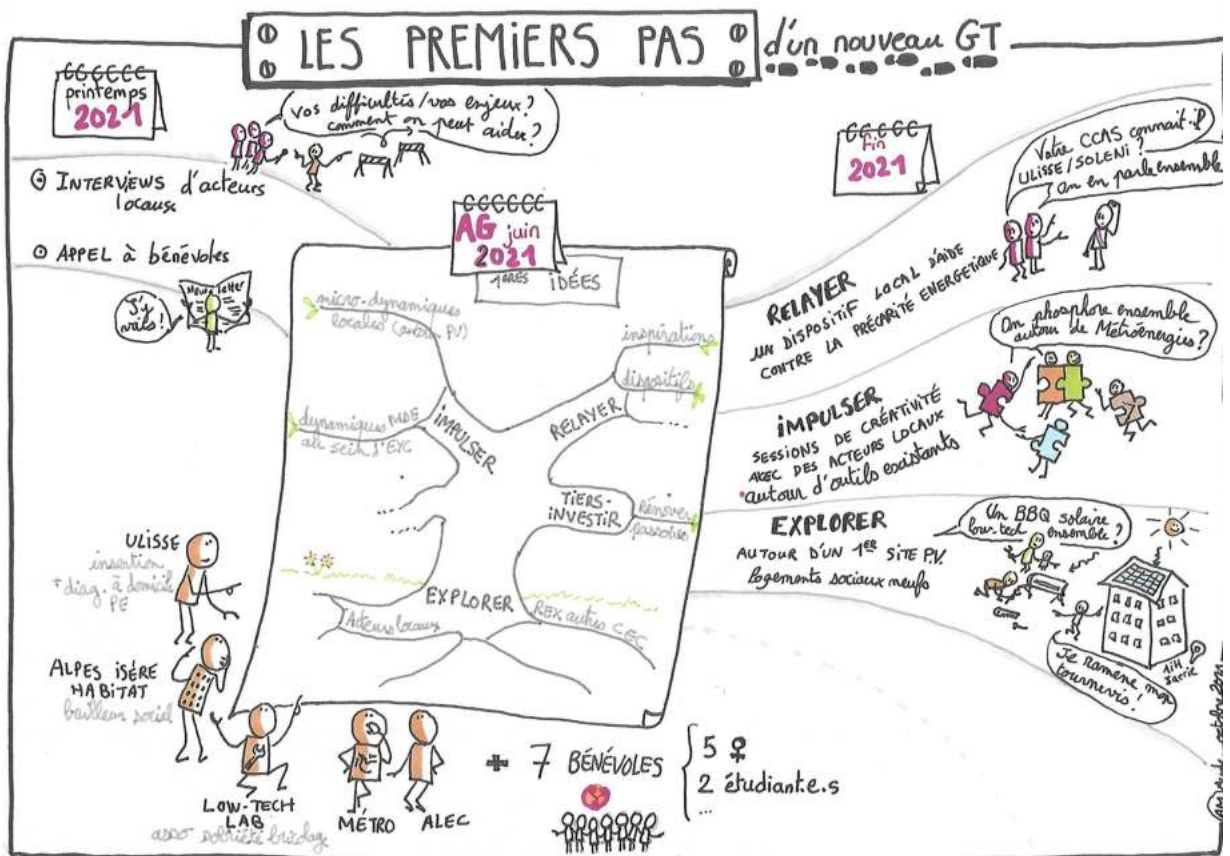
LES PREMIERS PAS d'un nouveau GT

printemps 2021

Vos difficultés / vos enjeux ? comment on peut aider ?

INTERVIEWS d'acteurs locaux

APPEL à bénévoles

J'y vais !

AG juin 2021

1ères IDÉES

micro-dynamiques locales (autres P.V)

inspirations

dispositifs

dynamiques MDE au sein d'EIC

IMPULSER

RELAYER

TIERS-INVESTIR

Rénover passoires

EXPLORER

REX autres CEC

Acteurs locaux

fin 2021

Votre CCAS connait-il ULISSE / SOLENI ? on en parle ensemble

RELAYER
UN DISPOSITIF LOCAL D'AIDE CONTRE LA PRÉCARITÉ ÉNERGÉTIQUE

On phosphore ensemble autour de Métroénergies ?

IMPULSER
SESSIONS DE CRÉATIVITÉ AVEC DES ACTEURS LOCAUX autour d'outils existants

EXPLORER
AUTOUR D'UN 1er SITE P.V. logements sociaux neufs

Un BBQ solaire low-tech ensemble ?

Je ramène mon tournevis !

AH Isère

ULISSE
insertion + diag. à domicile PE

ALPES ISÈRE HABITAT
bailleur social

LOW-TECH LAB
asso sobriété bricolage

MÉTRO

ALEC

+ 7 BÉNÉVOLES
5 ♀
2 étudiant.e.s
...

octobre 2021